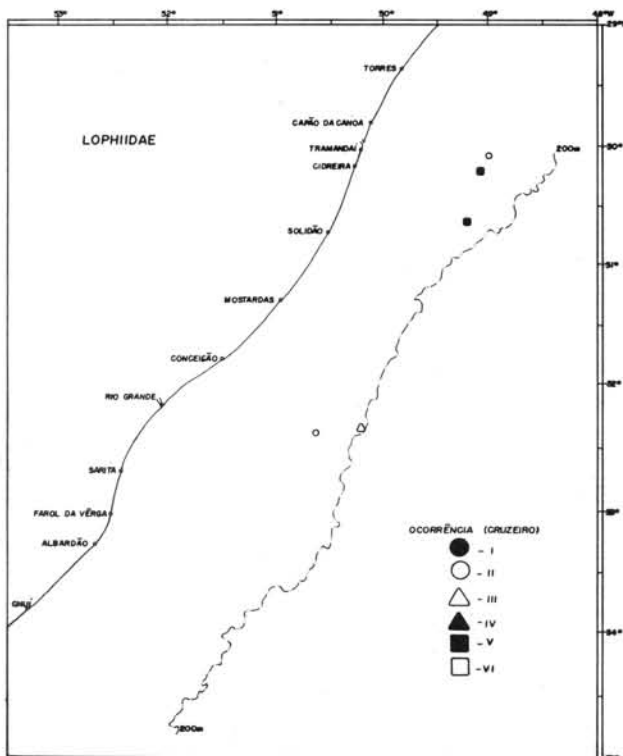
53°
52°
51°
50°
49°
48°W
29°S
30°
31°
32°
33°
34°

LOPHIIDAE

TORRES
CAPÃO DA CANOA
TRAMANDAÍ
CIDREIRA
SOLIDÃO
MOSTARDAS
CONCEIÇÃO
RIO GRANDE
SARITA
FAROL DA VÊRGA
ALBARDÃO
CHUÍ

200m
200m

OCORRÊNCIA (CRUZEIRO)
- I
- II
- III
- IV
- V
- VI